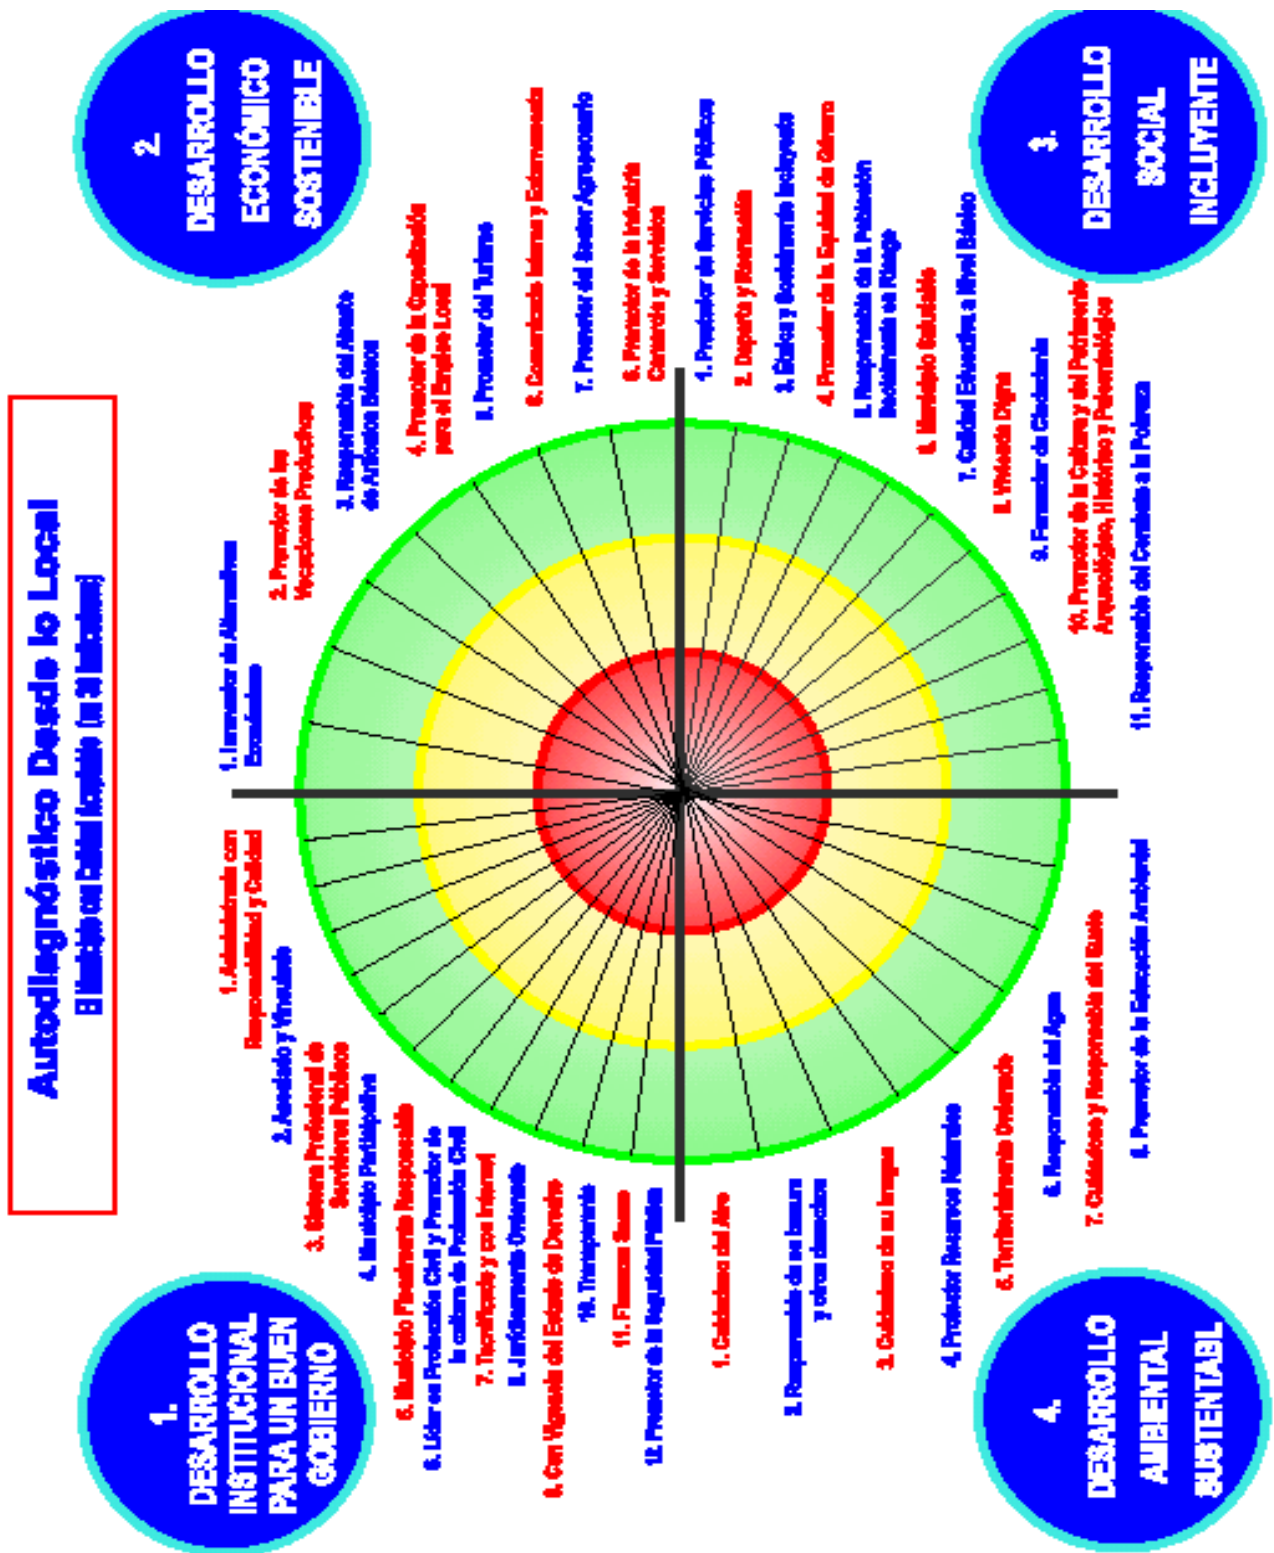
Autodiagnóstico Desde lo Local

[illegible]

1. DESARROLLO INSTITUCIONAL PARA UN BUEN GOBIERNO

2 DESARROLLO ECONÓMICO SOSTENIBLE

3. DESARROLLO SOCIAL INCLUYENTE

4. DESARROLLO AMBIENTAL SUSTENTABL

1. Administrado con Responsabilidad y Calidad
2. Asociado y Vinculado
3. Sistema Profesional de Servidores Públicos
4. Municipio Participativo
5. Municipio Fiscalmente Responsable
6. Líder en Protección Civil y Promotor de la cultura de Protección Civil
7. Tecnificado y con Internet
8. Jurídicamente Ordenado
9. Con Vigencia del Estado de Derecho
10. Transparente
11. Finanzas Sanas
12. Promotor de la Seguridad Pública

1. Innovador de Alternativas Económicas
2. Promotor de las Vocaciones Productivas
3. Responsable del Abasto de Artículos Básicos
4. Promotor de la Capacitación para el Empleo Local
5. Promotor del Turismo
6. Comunicado Interna y Externamente
7. Promotor del Sector Agropecuario
8. Promotor de la Industria, Comercio y Servicios

1. Prestador de Servicios Públicos
2. Deporte y Recreación
3. Étnica y Socialmente Incluyente
4. Promotor de la Equidad de Género
5. Responsable de la Población Socialmente en Riesgo
6. Municipio Saludable
7. Calidad Educativa a Nivel Básico
8. Vivienda Digna
9. Formador de Ciudadanía
10. Promotor de la Cultura y del Patrimonio Arqueológico, Histórico y Paleontológico
11. Responsable del Combate a la Pobreza

1. Cuidadoso del Aire
2. Responsable de sus basura y otros desechos
3. Cuidadoso de su Imagen
4. Protector Recursos Naturales
5. Territorialmente Ordenado
6. Responsable del Agua
7. Cuidadoso y Responsable del Suelo
8. Promotor de la Educación Ambiental